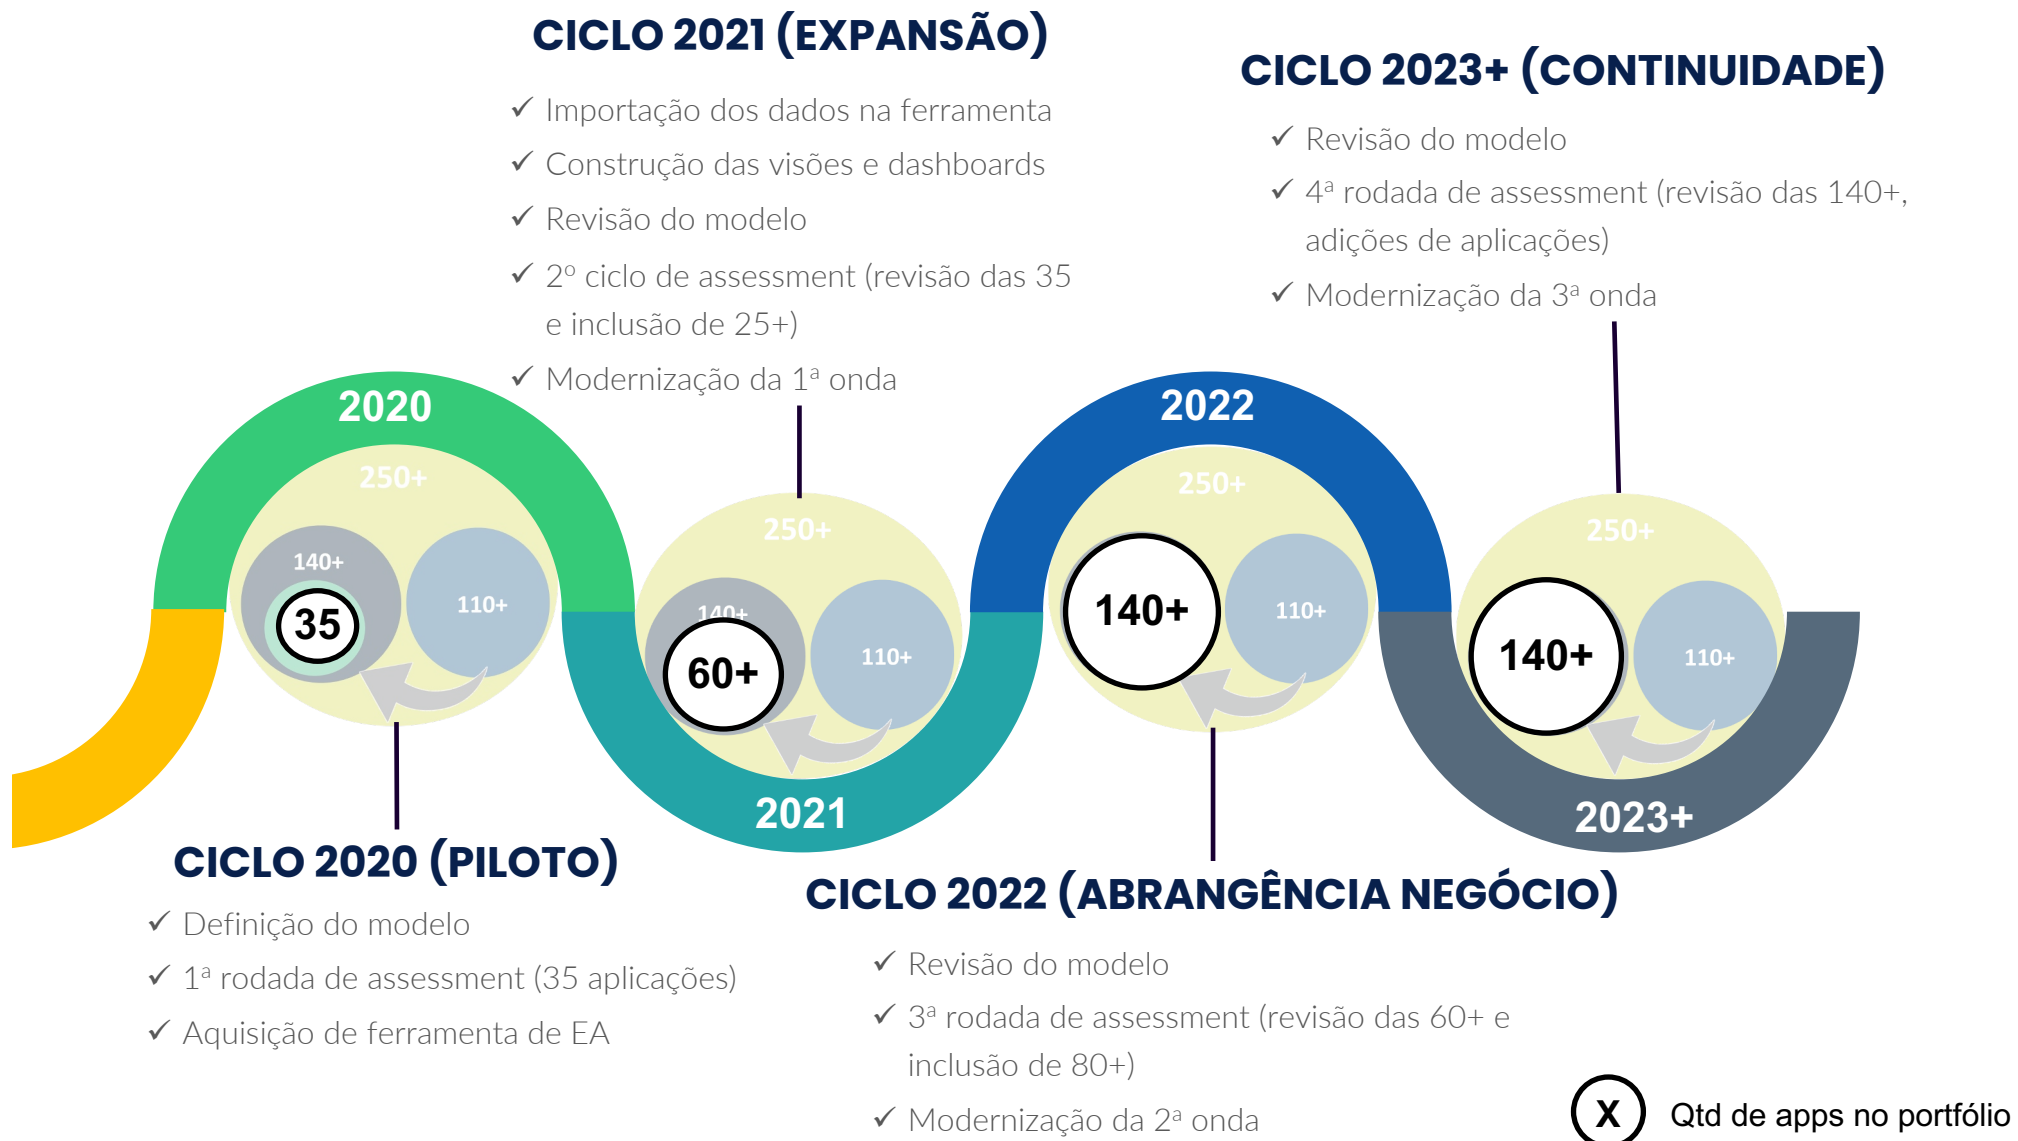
CICLO 2021 (EXPANSÃO)

✓ Importação dos dados na ferramenta
✓ Construção das visões e dashboards
✓ Revisão do modelo
✓ 2º ciclo de assessment (revisão das 35 e inclusão de 25+)
✓ Modernização da 1ª onda

CICLO 2023+ (CONTINUIDADE)

✓ Revisão do modelo
✓ 4ª rodada de assessment (revisão das 140+, adições de aplicações)
✓ Modernização da 3ª onda

2020
250+
140+
35
110+

250+
140+
60+
110+
2021

2022
250+
140+
110+

250+
140+
110+
2023+

CICLO 2020 (PILOTO)

✓ Definição do modelo
✓ 1ª rodada de assessment (35 aplicações)
✓ Aquisição de ferramenta de EA

CICLO 2022 (ABRANGÊNCIA NEGÓCIO)

✓ Revisão do modelo
✓ 3ª rodada de assessment (revisão das 60+ e inclusão de 80+)
✓ Modernização da 2ª onda

X Qtd de apps no portfólio